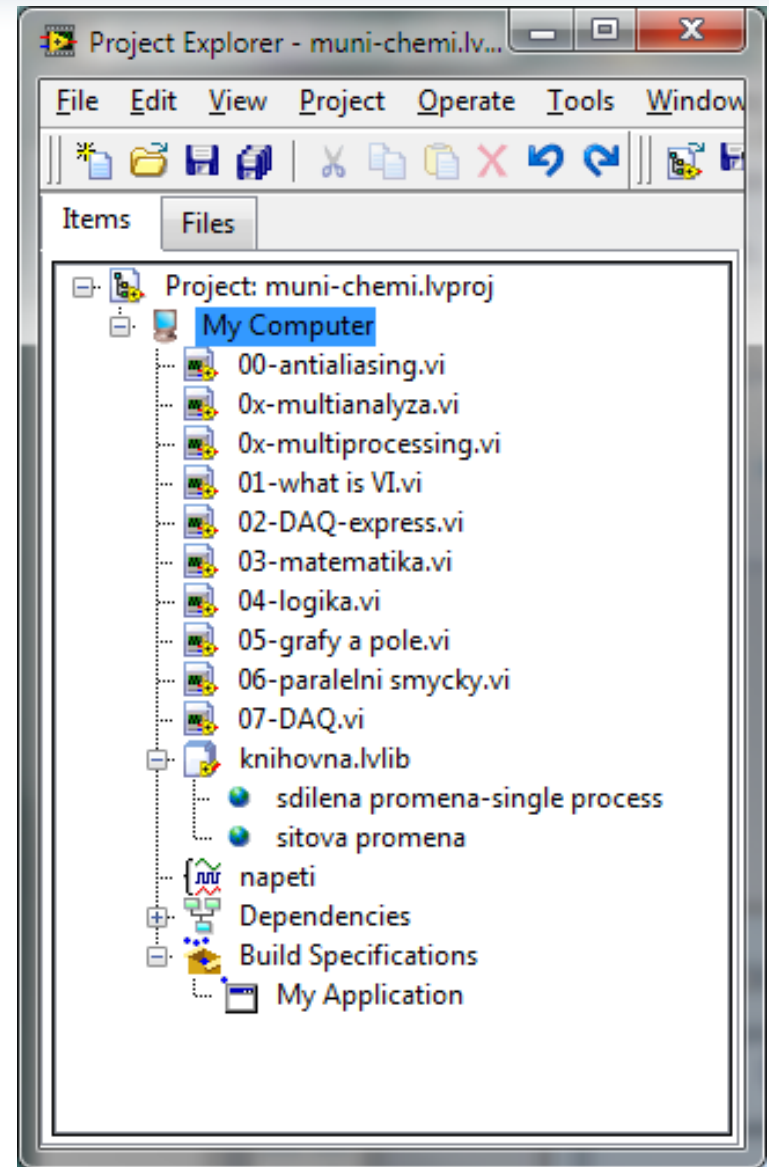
Project Explorer - muni-chemi.lv...

File Edit View Project Operate Tools Window

Items Files

Project: muni-chemi.lvproj
My Computer
00-antialiasing.vi
0x-multianalyza.vi
0x-multiprocessing.vi
01-what is VI.vi
02-DAQ-express.vi
03-matematika.vi
04-logika.vi
05-grafy a pole.vi
06-paralelni smycky.vi
07-DAQ.vi
knihovna.lvlib
sdilena promena-single process
sitova promena
napeti
Dependencies
Build Specifications
My Application